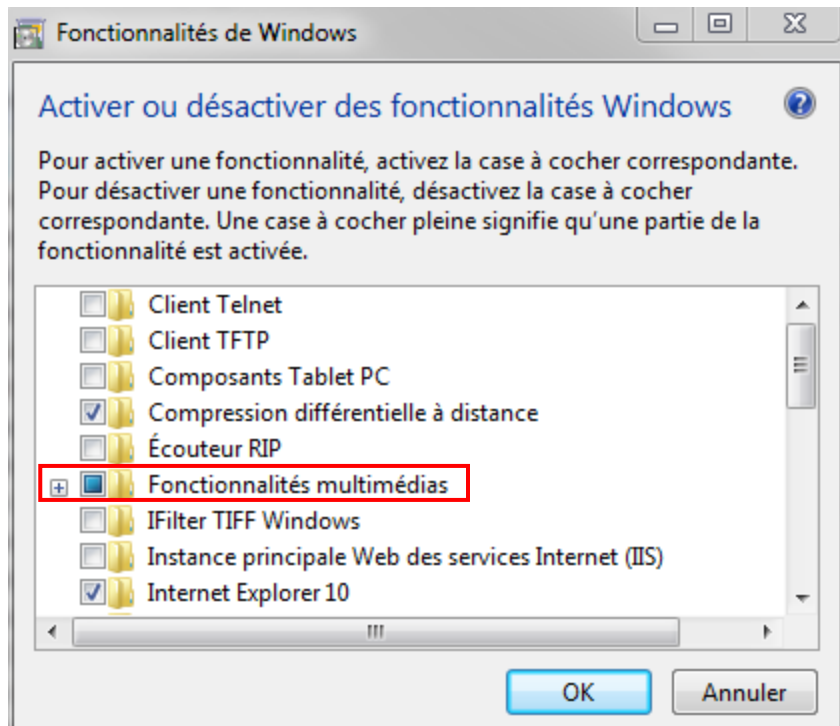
Fonctionnalités de Windows

Activer ou désactiver des fonctionnalités Windows

Pour activer une fonctionnalité, activez la case à cocher correspondante. Pour désactiver une fonctionnalité, désactivez la case à cocher correspondante. Une case à cocher pleine signifie qu'une partie de la fonctionnalité est activée.

Client Telnet
Client TFTP
Composants Tablet PC
Compression différentielle à distance
Écouteur RIP
Fonctionnalités multimédias
IFilter TIFF Windows
Instance principale Web des services Internet (IIS)
Internet Explorer 10

OK
Annuler